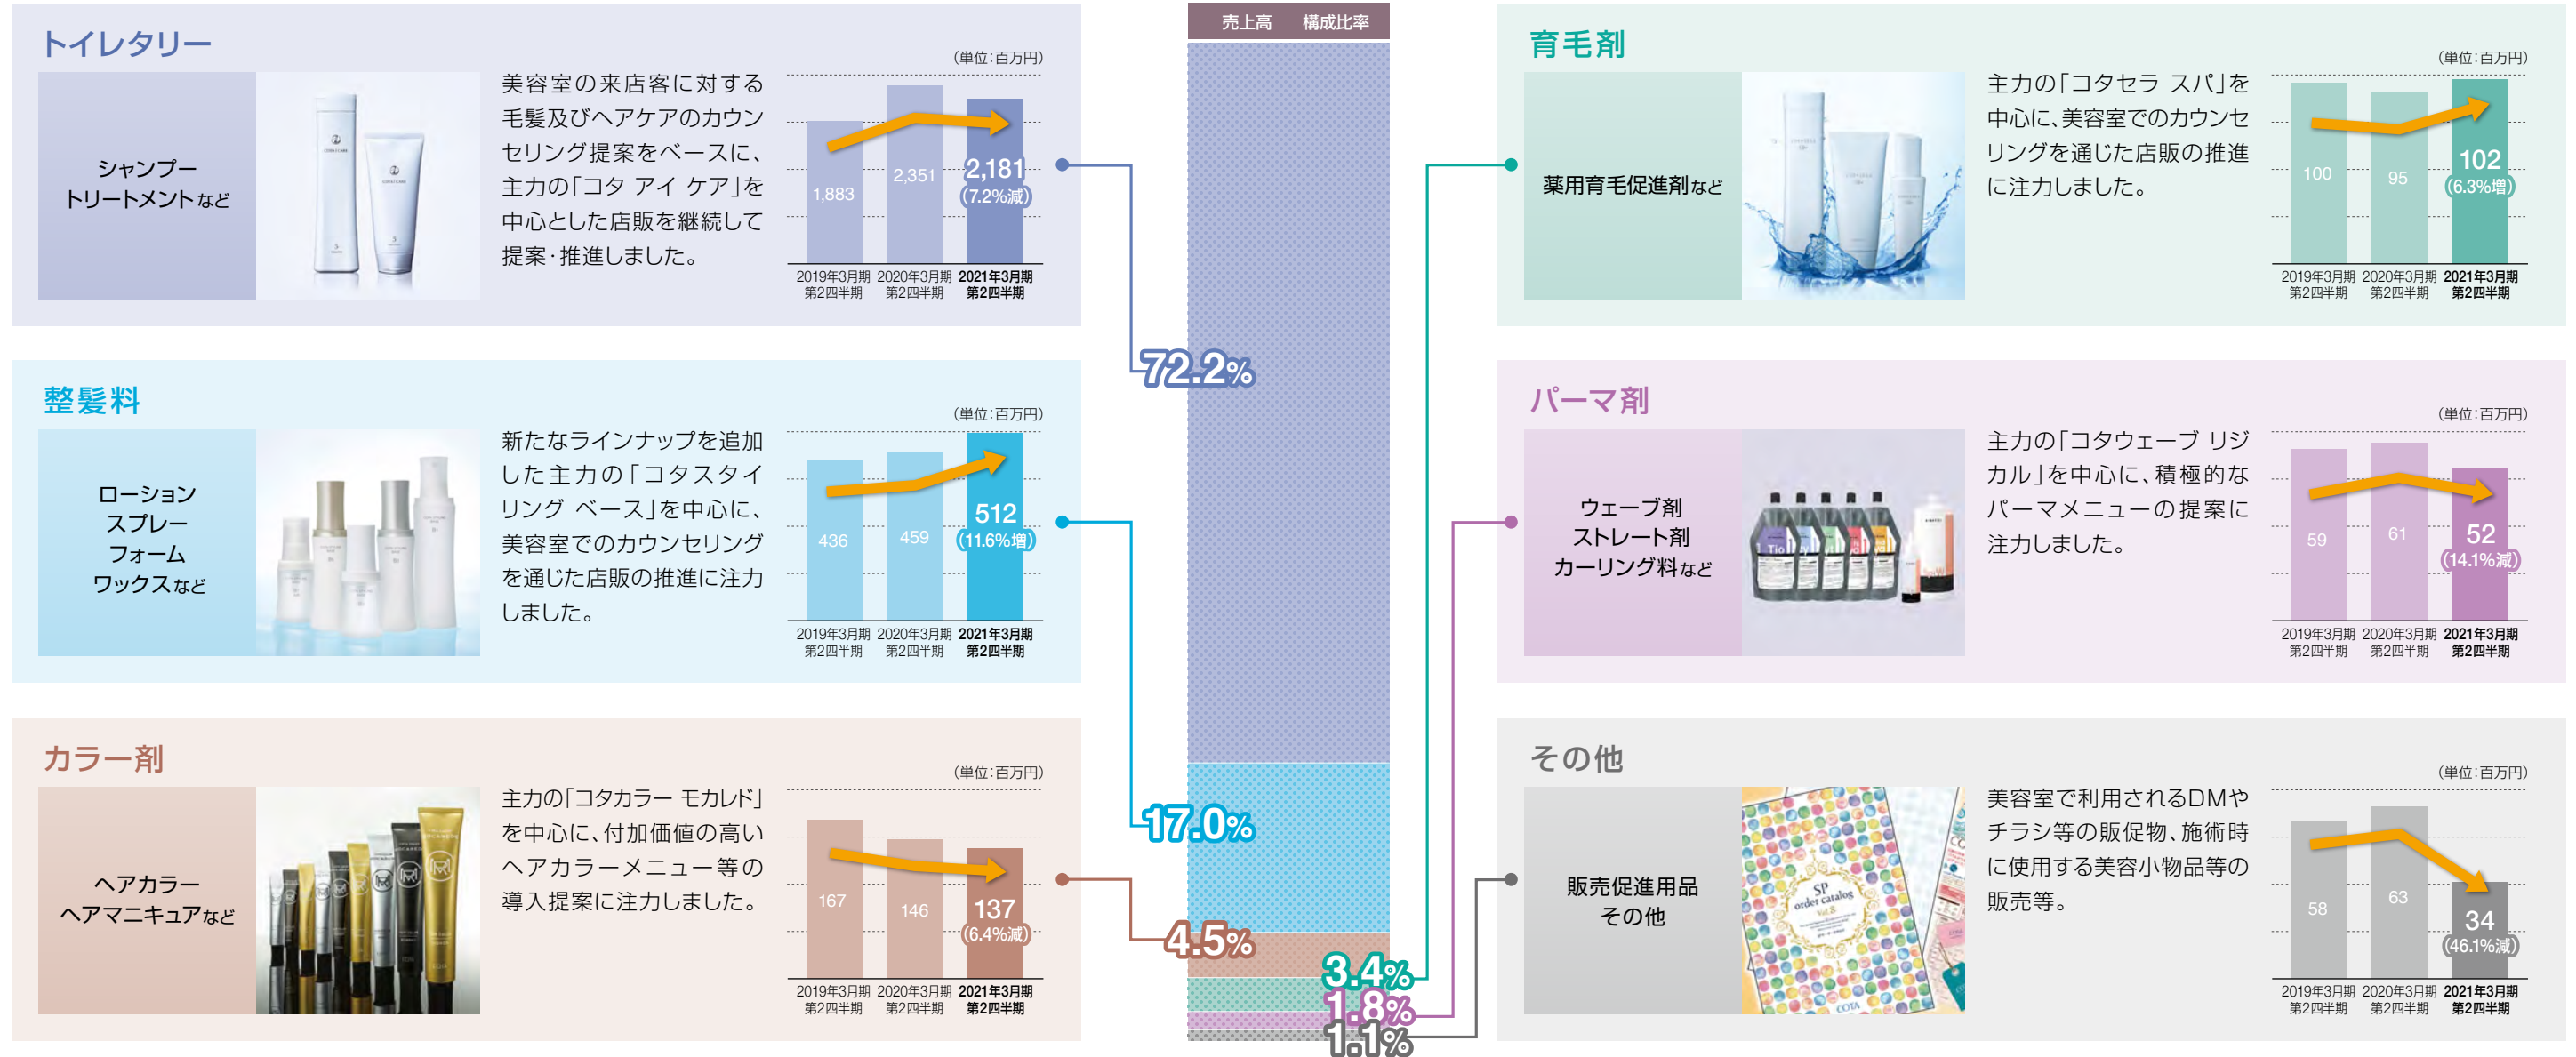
トイレタリー

シャンプー
トリートメントなど

美容室の来店客に対する毛髪及びヘアケアのカウンセリング提案をベースに、主力の「コタ アイ ケア」を中心とした店販を継続して提案・推進しました。

(単位:百万円)

1,883 2,351 2,181 (7.2%減)

2019年3月期 第2四半期 2020年3月期 第2四半期 2021年3月期 第2四半期

整髪料

ローション
スプレー
フォーム
ワックスなど

新たなラインナップを追加した主力の「コタスタイリング ベース」を中心に、美容室でのカウンセリングを通じた店販の推進に注力しました。

(単位:百万円)

436 459 512 (11.6%増)

2019年3月期 第2四半期 2020年3月期 第2四半期 2021年3月期 第2四半期

カラー剤

ヘアカラー
ヘアマニキュアなど

主力の「コタカラー モカレド」を中心に、付加価値の高いヘアカラーメニュー等の導入提案に注力しました。

(単位:百万円)

167 146 137 (6.4%減)

2019年3月期 第2四半期 2020年3月期 第2四半期 2021年3月期 第2四半期

売上高 構成比率

72.2%
17.0%
4.5%
3.4%
1.8%
1.1%

育毛剤

薬用育毛促進剤など

主力の「コタセラ スパ」を中心に、美容室でのカウンセリングを通じた店販の推進に注力しました。

(単位:百万円)

100 95 102 (6.3%増)

2019年3月期 第2四半期 2020年3月期 第2四半期 2021年3月期 第2四半期

パーマ剤

ウェーブ剤
ストレート剤
カーリング料など

主力の「コタウェーブ リジカル」を中心に、積極的なパーマメニューの提案に注力しました。

(単位:百万円)

59 61 52 (14.1%減)

2019年3月期 第2四半期 2020年3月期 第2四半期 2021年3月期 第2四半期

その他

販売促進用品
その他

美容室で利用されるDMやチラシ等の販促物、施術時に使用する美容小物品等の販売等。

(単位:百万円)

58 63 34 (46.1%減)

2019年3月期 第2四半期 2020年3月期 第2四半期 2021年3月期 第2四半期